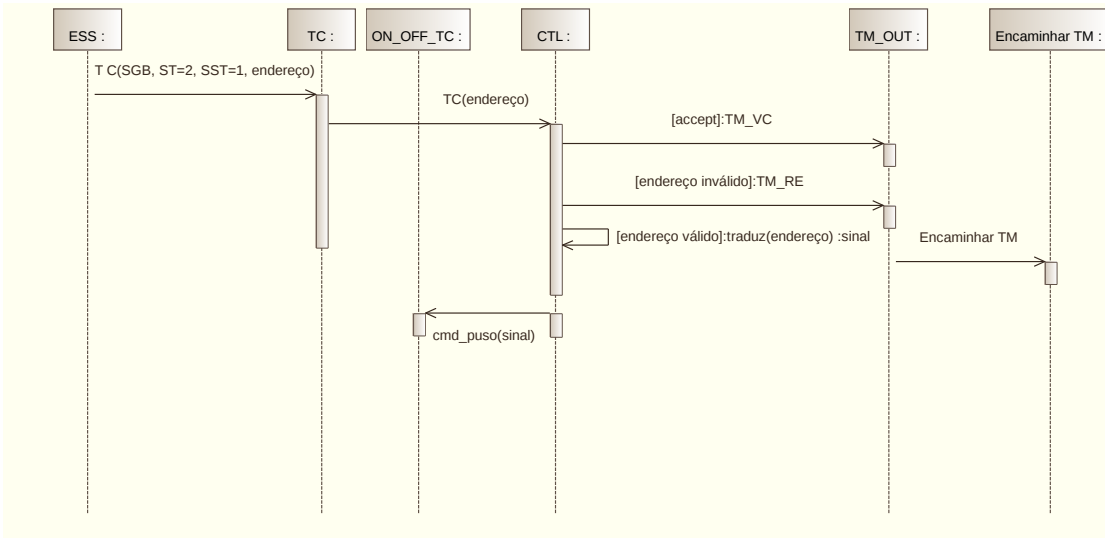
ESS :

TC :

ON_OFF_TC :

CTL :

TM_OUT :

Encaminhar TM :

T C(SGB, ST=2, SST=1, endereço)

TC(endereço)

[accept]:TM_VC

[endereço inválido]:TM_RE

[endereço válido]:traduz(endereço) :sinal

Encaminhar TM

cmd_puso(sinal)